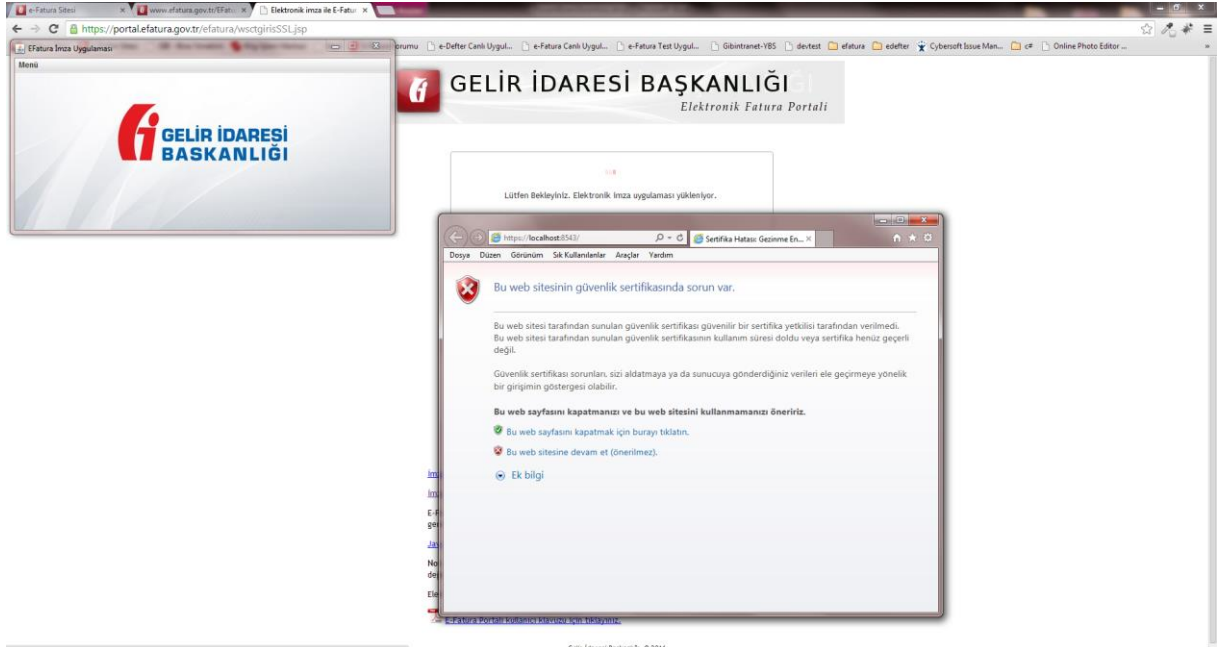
e-Fatura Sitesi | www.efatura.gov.tr/EFatu | Elektronik imza ile E-Fatu

https://portal.efatura.gov.tr/efatura/wsctgirisSSL.jsp

orumu | e-Defter Canlı Uygul... | e-Fatura Canlı Uygul... | e-Fatura Test Uygul... | Gibintranet-YBS | devtest | efatura | edefter | Cybersoft Issue Man... | c# | Online Photo Editor ...

EFatura İmza Uygulaması

Menü

GELİR İDARESİ BAŞKANLIĞI

GELİR İDARESİ BAŞKANLIĞI
Elektronik Fatura Portali

Lütfen Bekleyiniz. Elektronik İmza uygulaması yükleniyor.

https://localhost:8543/

Sertifika Hatası: Gezinme En... ×

Dosya Düzen Görünüm Sık Kullanılanlar Araçlar Yardım

Bu web sitesinin güvenlik sertifikasında sorun var.

Bu web sitesi tarafından sunulan güvenlik sertifikası güvenilir bir sertifika yetkilisi tarafından verilmedi.
Bu web sitesi tarafından sunulan güvenlik sertifikasının kullanım süresi doldu veya sertifika henüz geçerli değil.

Güvenlik sertifikası sorunları, sizi aldatmaya ya da sunucuya gönderdiğiniz verileri ele geçirmeye yönelik bir girişimin göstergesi olabilir.

Bu web sayfasını kapatmanızı ve bu web sitesini kullanmamanızı öneririz.

Bu web sayfasını kapatmak için burayı tıklatın.

Bu web sitesine devam et (önerilmez).

Ek bilgi

E-Fatura Portalı kullanıcı kılavuzu için tıklayınız.